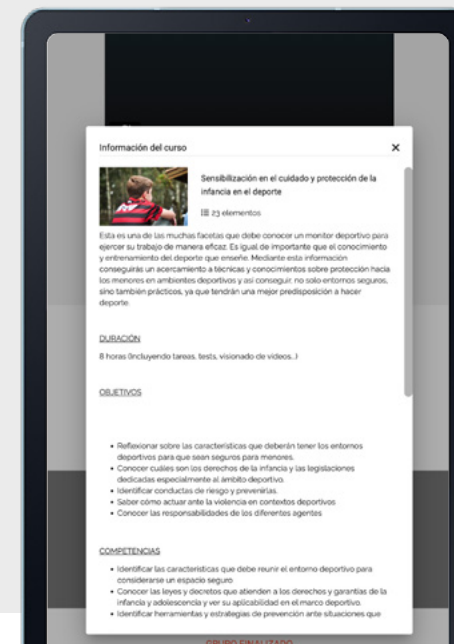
Información del curso

Sensibilización en el cuidado y protección de la infancia en el deporte

23 elementos

Esta es una de las muchas facetas que debe conocer un monitor deportivo para ejercer su trabajo de manera eficaz. Es igual de importante que el conocimiento y entrenamiento del deporte que enseñe. Mediante esta información conseguirás un acercamiento a técnicas y conocimientos sobre protección hacia los menores en ambientes deportivos y así conseguir no solo entornos seguros, sino también prácticos, ya que tendrán una mejor predisposición a hacer deporte.

DURACIÓN

8 horas (incluyendo tareas, tests, visionado de videos...)

OBJETIVOS

- Reflexionar sobre las características que deberán tener los entornos deportivos para que sean seguros para menores.
- Conocer cuáles son los derechos de la infancia y las legislaciones dedicadas especialmente al ámbito deportivo.
- Identificar conductas de riesgo y prevenirlas.
- Saber cómo actuar ante la violencia en contextos deportivos
- Conocer las responsabilidades de los diferentes agentes

COMPETENCIAS

- Identificar las características que debe reunir el entorno deportivo para considerarse un espacio seguro
- Conocer las leyes y decretos que atienden a los derechos y garantías de la infancia y adolescencia y ver su aplicabilidad en el marco deportivo.
- Identificar herramientas y estrategias de prevención ante situaciones que

GRUPO FINALIZADO